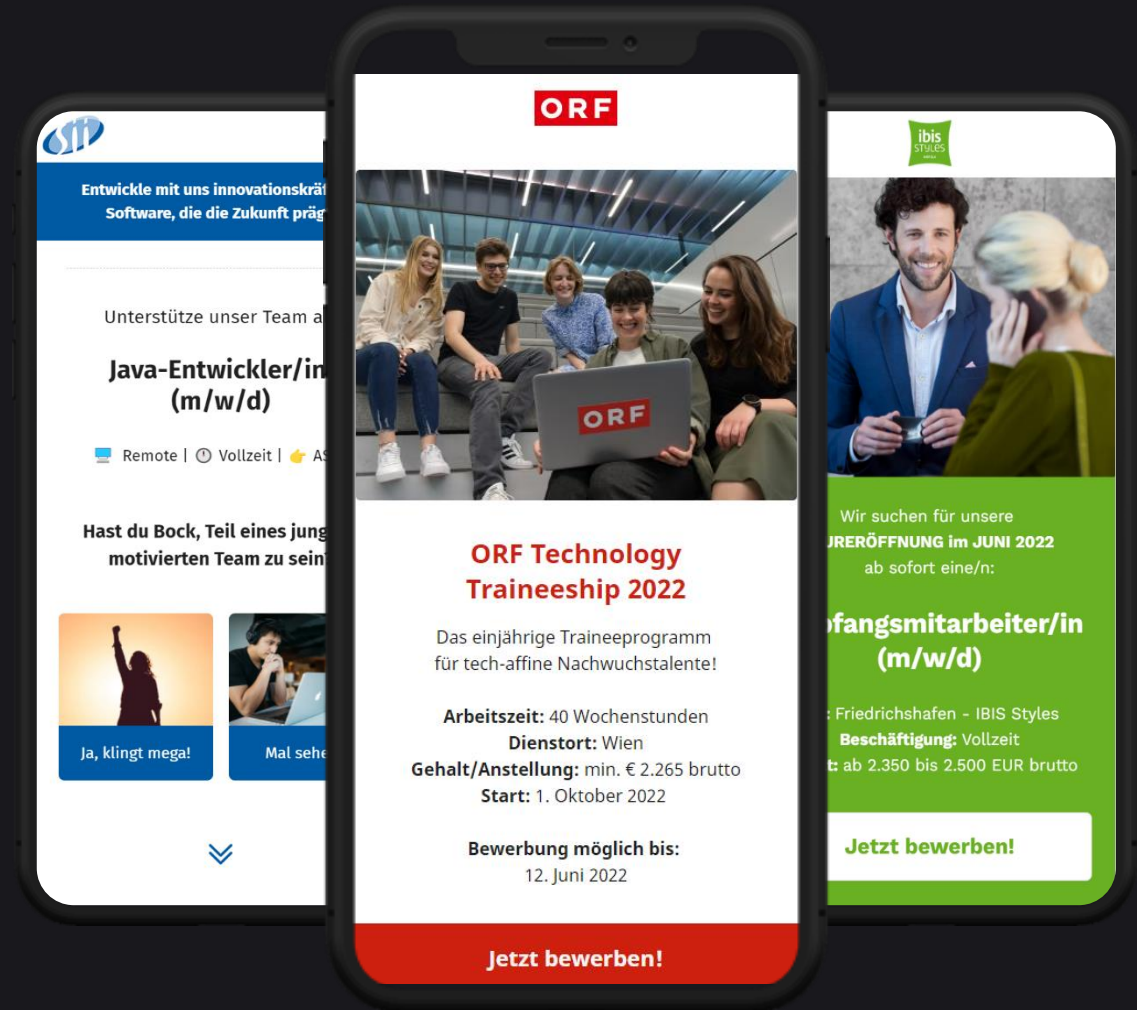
Entwickle mit uns innovationskräf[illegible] Software, die die Zukunft präg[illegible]

Unterstütze unser Team a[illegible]

Java-Entwickler/in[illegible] (m/w/d)

Remote | Vollzeit | AS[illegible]

Hast du Bock, Teil eines jung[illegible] motivierten Team zu sein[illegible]

Ja, klingt mega!

Mal sehe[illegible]

ORF

ORF

ORF Technology Traineeship 2022

Das einjährige Traineeprogramm für tech-affine Nachwuchstalente!

**Arbeitszeit:** 40 Wochenstunden
**Dienstort:** Wien
**Gehalt/Anstellung:** min. € 2.265 brutto
**Start:** 1. Oktober 2022

**Bewerbung möglich bis:**
12. Juni 2022

Jetzt bewerben!

ibis STYLES

Wir suchen für unsere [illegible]UREröFFNUNG im JUNI 2022 ab sofort eine/n:

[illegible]fangsmitarbeiter/in (m/w/d)

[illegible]: Friedrichshafen - IBIS Styles
**Beschäftigung:** Vollzeit
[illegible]t: ab 2.350 bis 2.500 EUR brutto

Jetzt bewerben!